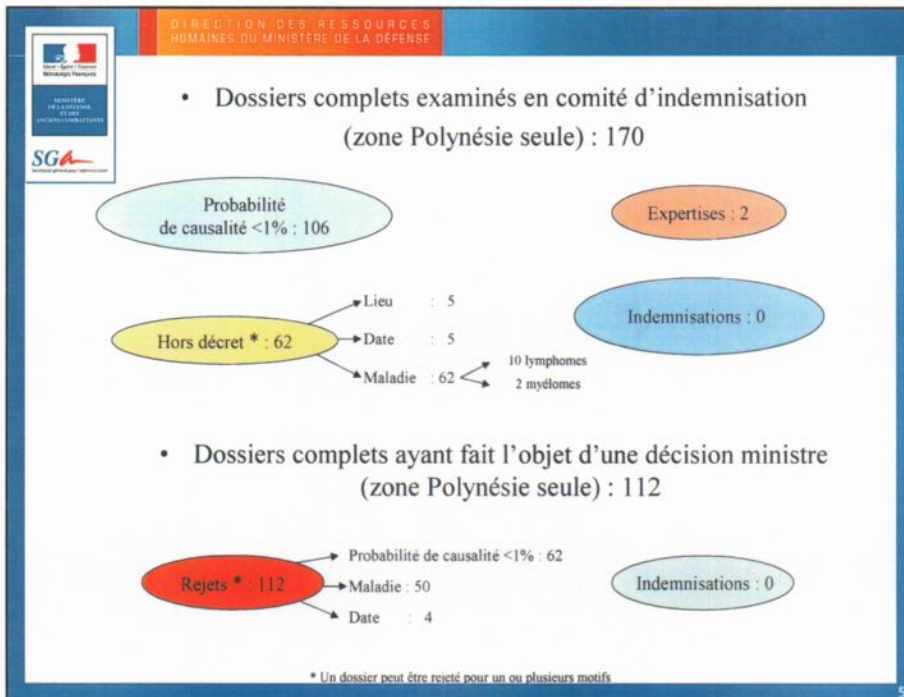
DIRECTION DES RESSOURCES HUMAINES DU MINISTÈRE DE LA DÉFENSE

Liberté • Égalité • Fraternité
RÉPUBLIQUE FRANÇAISE

MINISTÈRE DE LA DÉFENSE ET DES ANCIENS COMBATTANTS

SGA
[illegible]

• Dossiers complets examinés en comité d'indemnisation (zone Polynésie seule) : 170

Probabilité de causalité <1% : 106

Expertises : 2

Hors décret * : 62

Lieu : 5

Date : 5

Maladie : 62

10 lymphomes

2 myélomes

Indemnisations : 0

• Dossiers complets ayant fait l'objet d'une décision ministre (zone Polynésie seule) : 112

Rejets * : 112

Probabilité de causalité <1% : 62

Maladie : 50

Date : 4

Indemnisations : 0

* Un dossier peut être rejeté pour un ou plusieurs motifs